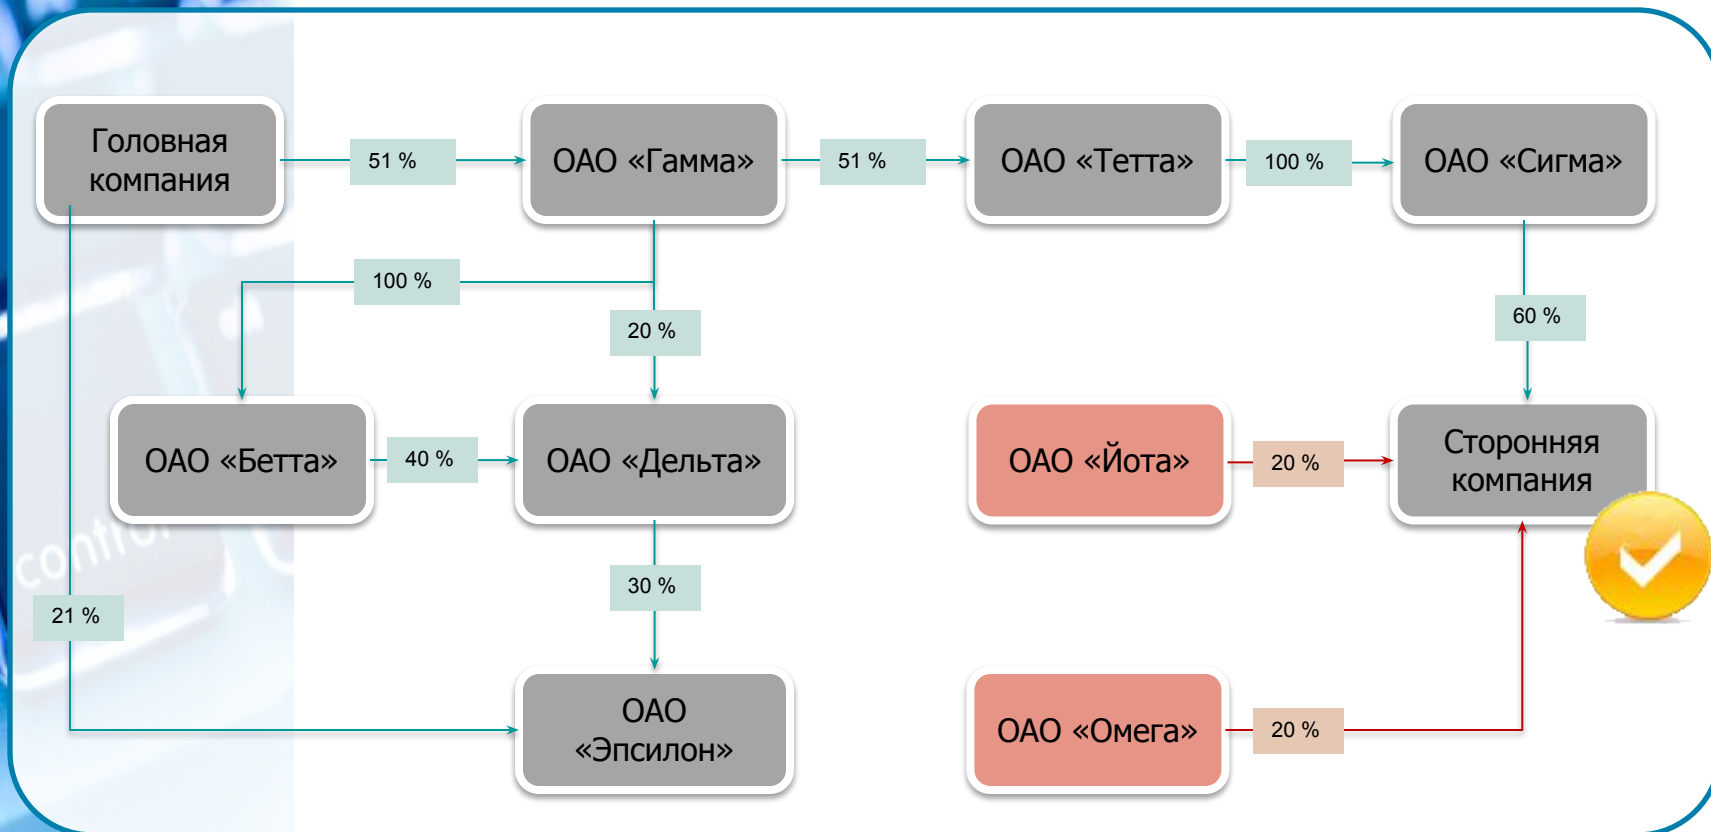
Головная компания

51 %

ОАО «Гамма»

51 %

ОАО «Тетта»

100 %

ОАО «Сигма»

100 %

20 %

60 %

ОАО «Бетта»

40 %

ОАО «Дельта»

ОАО «Йота»

20 %

Стороння компания

30 %

21 %

ОАО «Эпсилон»

ОАО «Омега»

20 %

control